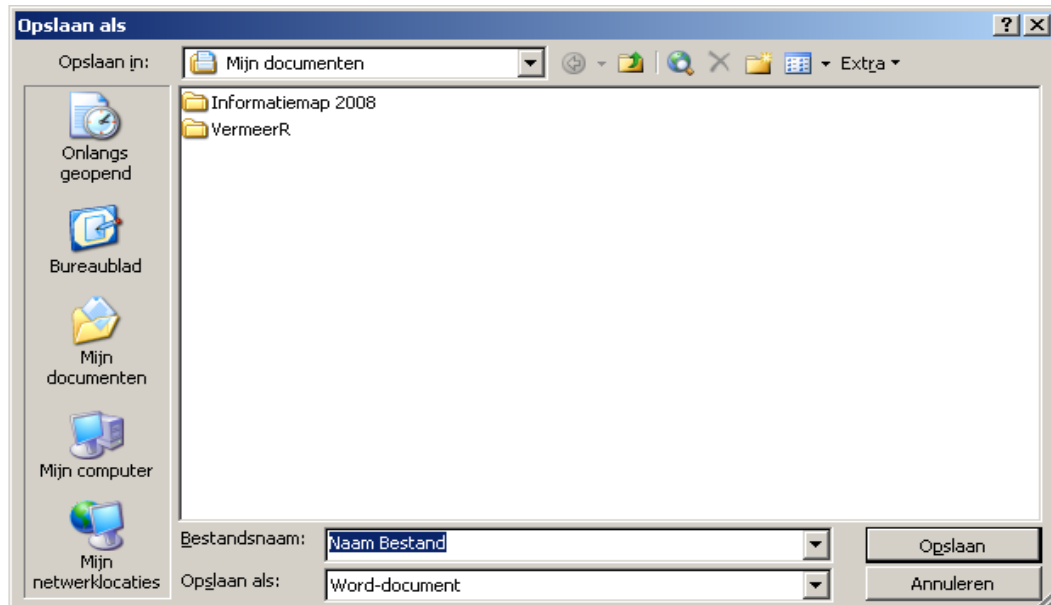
Opslaan als

?

Opslaan in: Mijn documenten

Extra

Informatiemap 2008
VermeerR

Onlangs geopend

Bureaublad

Mijn documenten

Mijn computer

Mijn netwerklocaties

Bestandsnaam: Naam Bestand

Opslaan als: Word-document

Opslaan

Annuleren